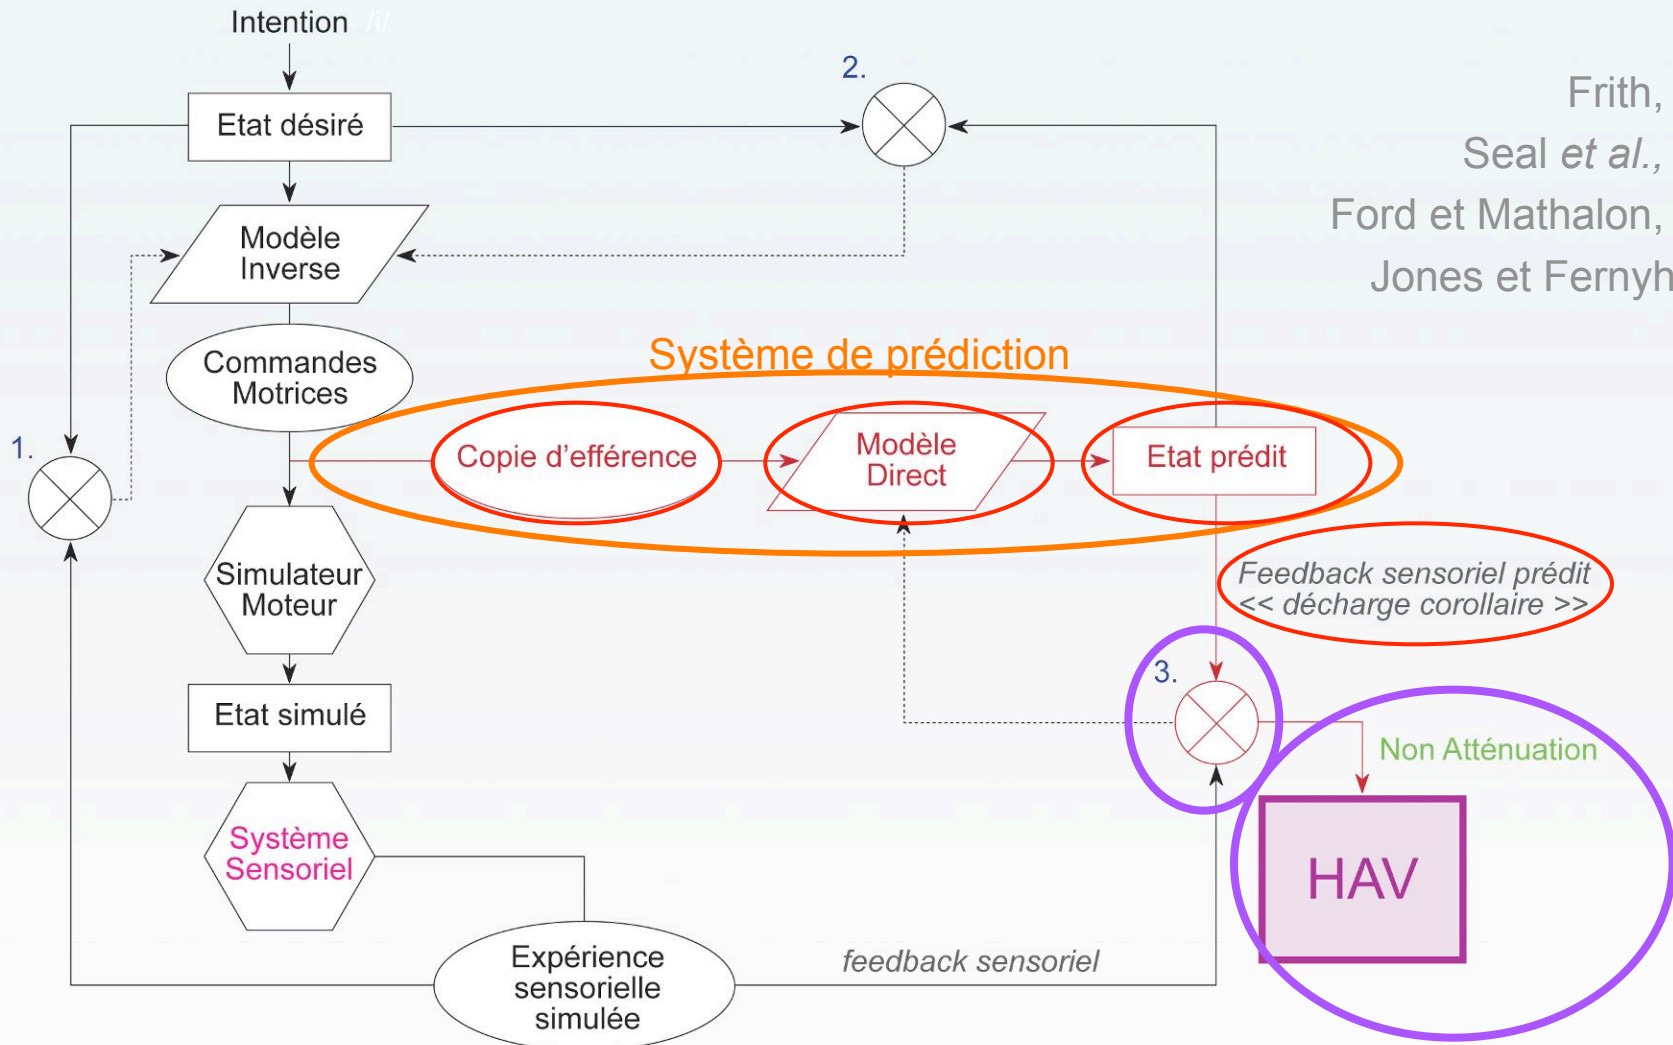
Intention /i/

Etat désiré

2.

Frith,
Seal et al.,
Ford et Mathalon,
Jones et Fernyh

Modèle Inverse

Commandes Motrices

Système de prédiction

1.

Copie d'efférence

Modèle Direct

Etat prédit

Simulateur Moteur

Feedback sensoriel prédit << décharge corollaire >>

3.

Etat simulé

Non Atténuation

Système Sensoriel

HAV

Expérience sensorielle simulée

feedback sensoriel